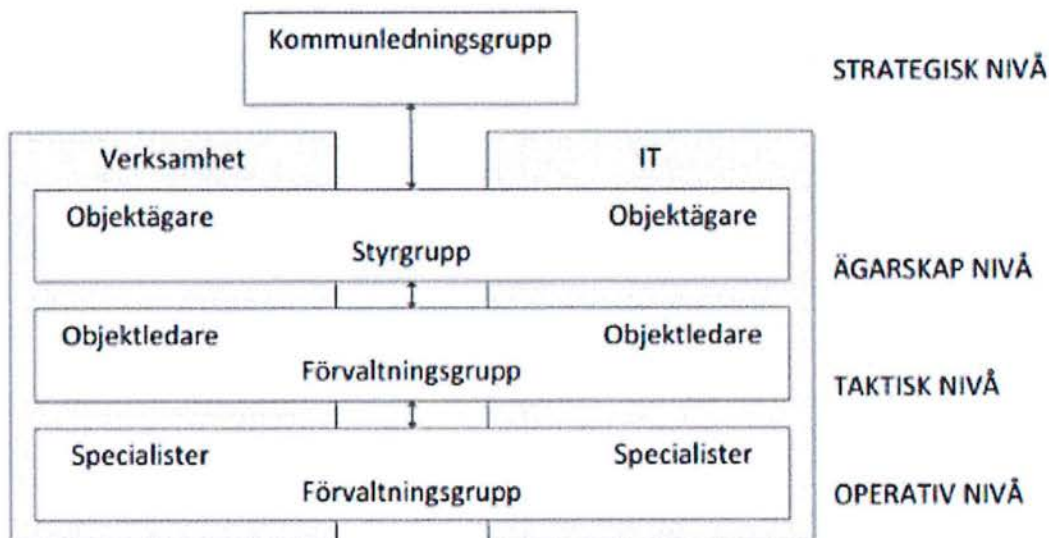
Kommunledningsgrupp

STRATEGISK NIVÅ

Verksamhet

IT

Objektägare

Objektägare

Styrgrupp

ÄGARSKAP NIVÅ

Objektledare

Objektledare

Förvaltningsgrupp

TAKTISK NIVÅ

Specialister

Specialister

Förvaltningsgrupp

OPERATIV NIVÅ